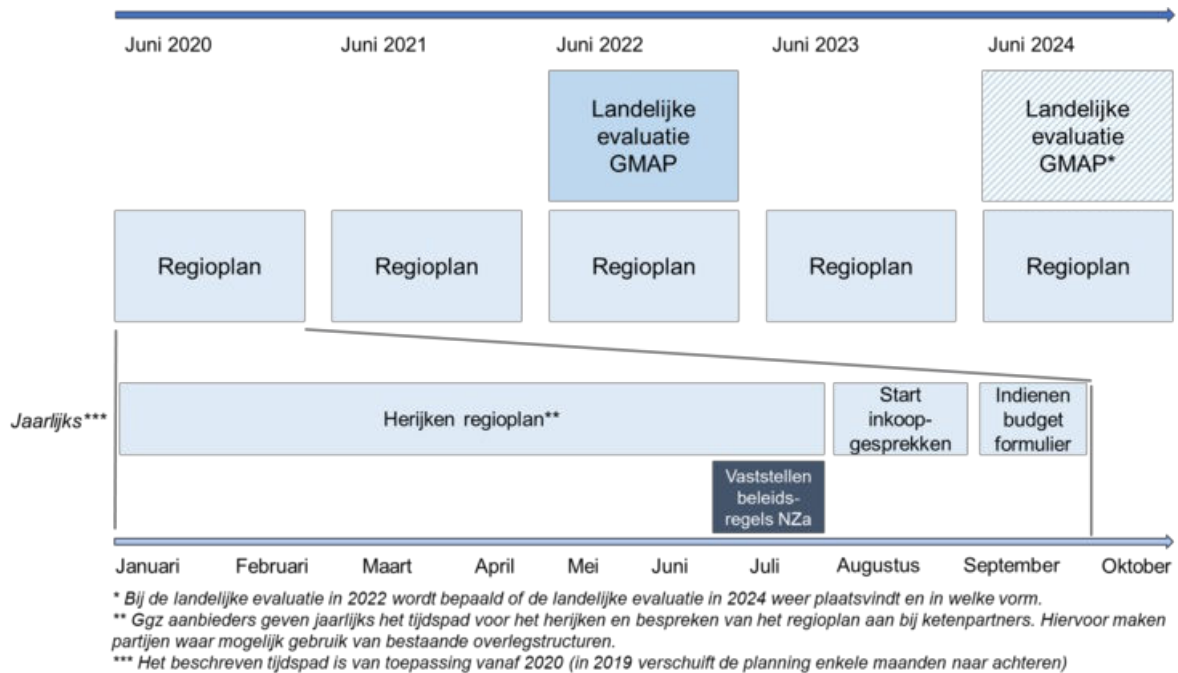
Juni 2020
Juni 2021
Juni 2022
Juni 2023
Juni 2024

Landelijke evaluatie GMAP

Landelijke evaluatie GMAP*

Regioplan
Regioplan
Regioplan
Regioplan
Regioplan

Jaarlijks***

Herijken regioplan**

Start inkoopgesprekken

Indienen budget formulier

Vaststellen beleidsregels NZa

Januari
Februari
Maart
April
Mei
Juni
Juli
Augustus
September
Oktober

* Bij de landelijke evaluatie in 2022 wordt bepaald of de landelijke evaluatie in 2024 weer plaatsvindt en in welke vorm.
** Ggz aanbieders geven jaarlijks het tijdspad voor het herijken en bespreken van het regioplan aan bij ketenpartners. Hiervoor maken partijen waar mogelijk gebruik van bestaande overlegstructuren.
*** Het beschreven tijdspad is van toepassing vanaf 2020 (in 2019 verschuift de planning enkele maanden naar achteren)